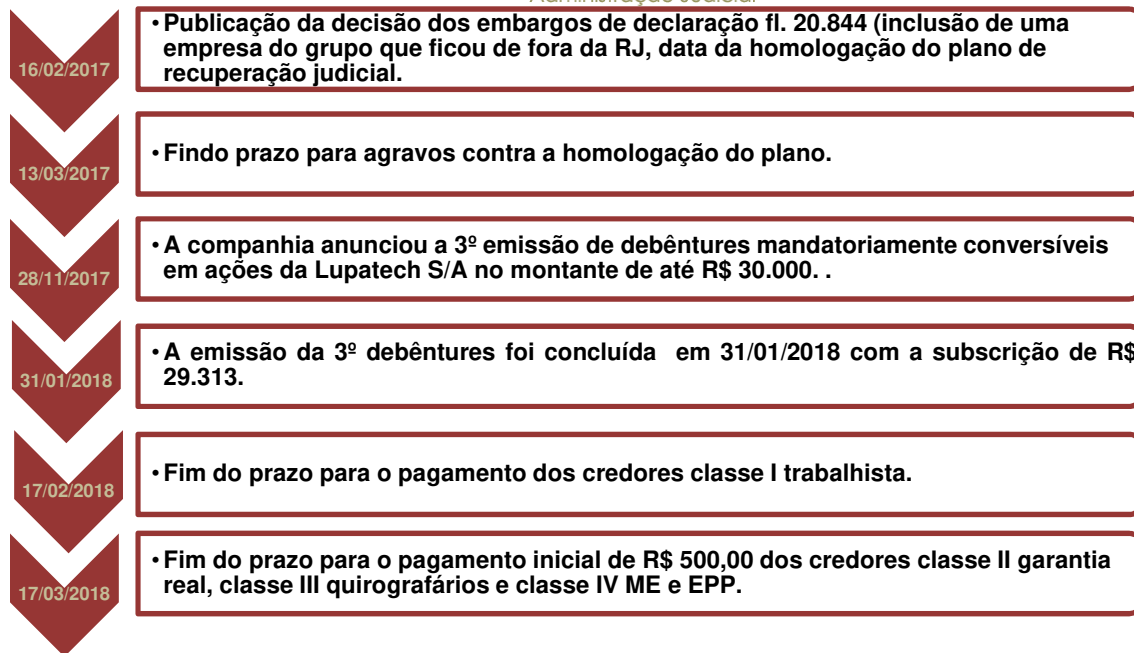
Administração Judicial

16/02/2017

• Publicação da decisão dos embargos de declaração fl. 20.844 (inclusão de uma empresa do grupo que ficou de fora da RJ, data da homologação do plano de recuperação judicial.

13/03/2017

• Findo prazo para agravos contra a homologação do plano.

28/11/2017

• A companhia anunciou a 3º emissão de debêntures mandatoriamente conversíveis em ações da Lupatech S/A no montante de até R$ 30.000. .

31/01/2018

• A emissão da 3º debêntures foi concluída em 31/01/2018 com a subscrição de R$ 29.313.

17/02/2018

• Fim do prazo para o pagamento dos credores classe I trabalhista.

17/03/2018

• Fim do prazo para o pagamento inicial de R$ 500,00 dos credores classe II garantia real, classe III quirografários e classe IV ME e EPP.